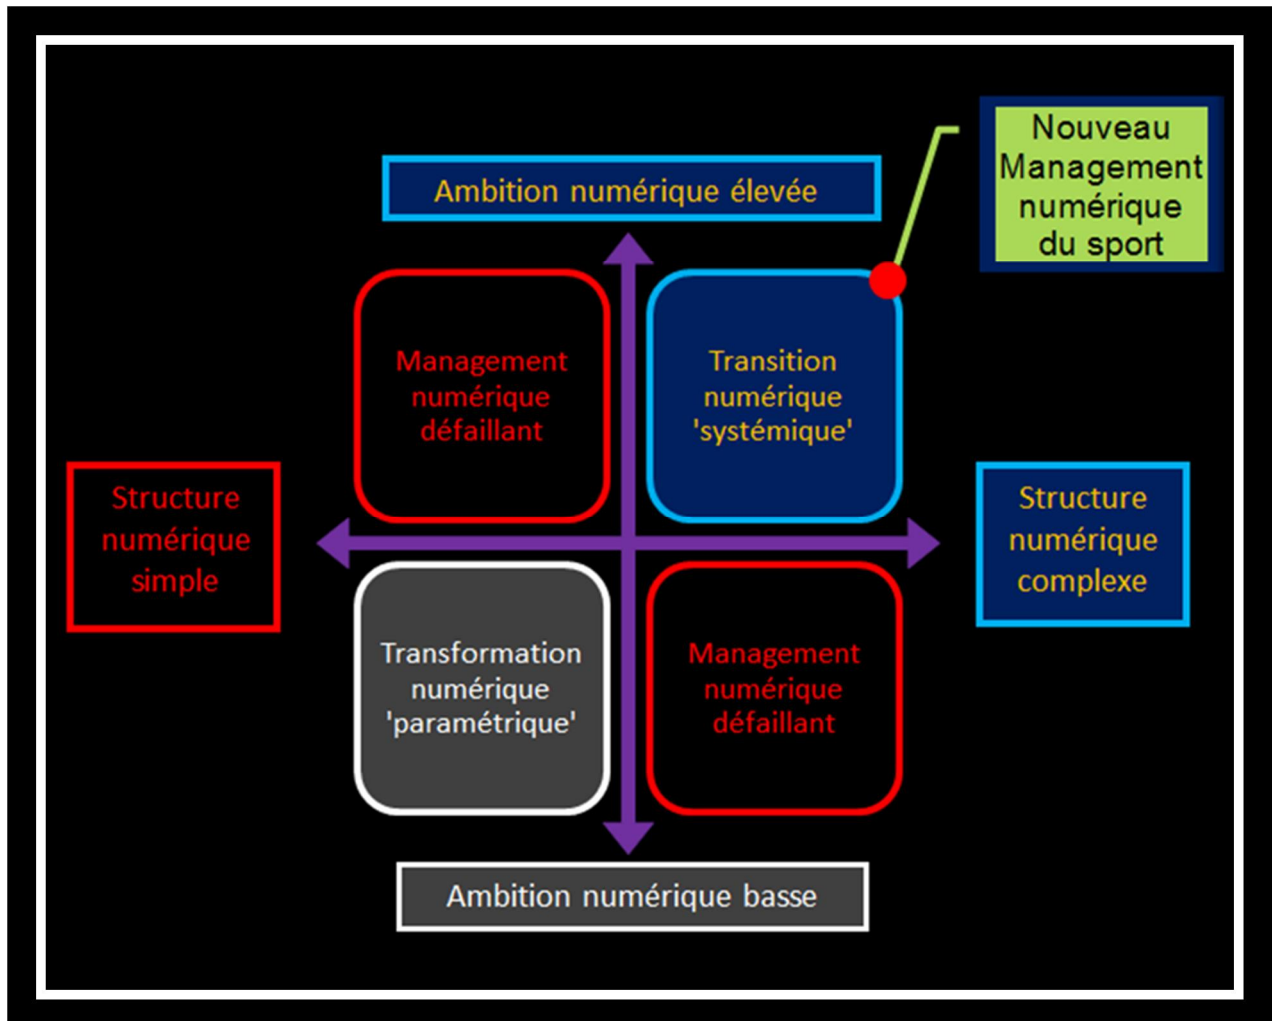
Nouveau Management numérique du sport

Ambition numérique élevée

Management numérique défaillant

Transition numérique 'systémique'

Structure numérique simple

Structure numérique complexe

Transformation numérique 'paramétrique'

Management numérique défaillant

Ambition numérique basse